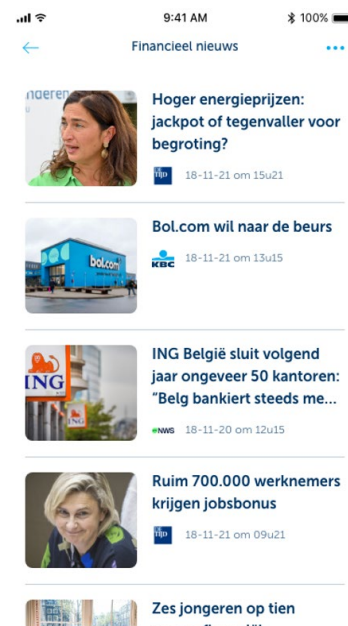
9:41 AM
100%

Financieel nieuws

ndere

Hoger energieprijzen: jackpot of tegenvaller voor begroting?

TIJD 18-11-21 om 15u21

bol.com

Bol.com wil naar de beurs

KBC 18-11-21 om 13u15

ING

ING België sluit volgend jaar ongeveer 50 kantoren: "Belg bankiert steeds me...

NWS 18-11-20 om 12u15

Ruim 700.000 werknemers krijgen jobsbonus

TIJD 18-11-21 om 09u21

Zes jongeren op tien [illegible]